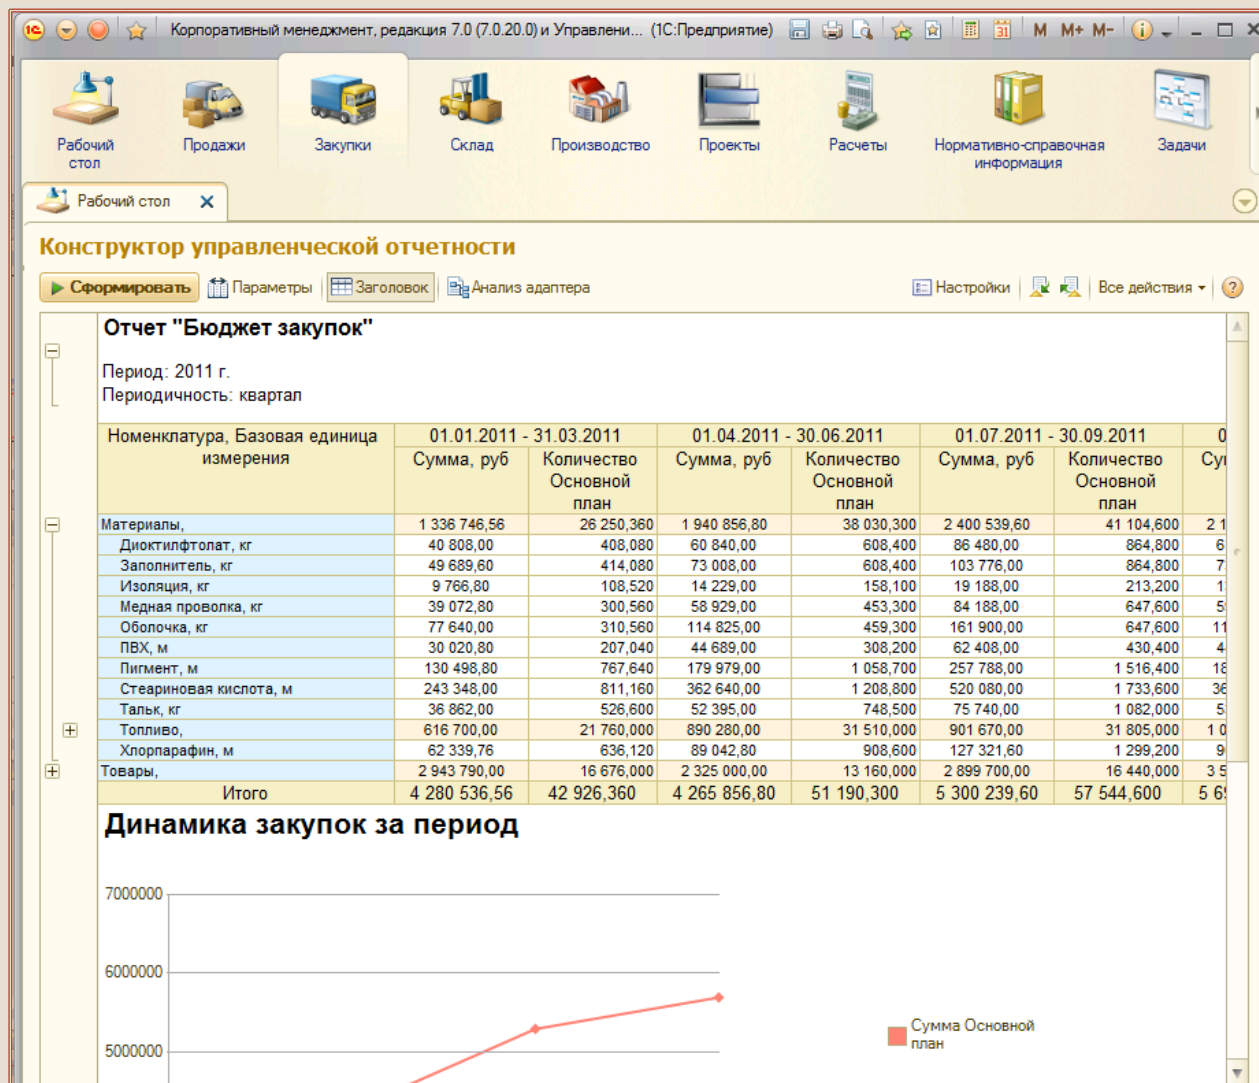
Корпоративный менеджмент, редакция 7.0 (7.0.20.0) и Управлени... (1С:Предприятие)

M M+ M-

Рабочий стол | Продажи | Закупки | Склад | Производство | Проекты | Расчеты | Нормативно-справочная информация | Задачи

Рабочий стол

Конструктор управленческой отчетности

Сформировать | Параметры | Заголовок | Анализ адаптера | Настройки | Все действия | ?

Отчет "Бюджет закупок"

Период: 2011 г.
Периодичность: квартал

| Номенклатура, Базовая единица измерения | 01.01.2011 - 31.03.2011 Сумма, руб | 01.01.2011 - 31.03.2011 Количество Основной план | 01.04.2011 - 30.06.2011 Сумма, руб | 01.04.2011 - 30.06.2011 Количество Основной план | 01.07.2011 - 30.09.2011 Сумма, руб | 01.07.2011 - 30.09.2011 Количество Основной план | 0 Су |
|---|---|---|---|---|---|---|---|
| Материалы, | 1 336 746,56 | 26 250,360 | 1 940 856,80 | 38 030,300 | 2 400 539,60 | 41 104,600 | 2 1 |
| Диоктилфтолат, кг | 40 808,00 | 408,080 | 60 840,00 | 608,400 | 86 480,00 | 864,800 | 6 |
| Заполнитель, кг | 49 689,60 | 414,080 | 73 008,00 | 608,400 | 103 776,00 | 864,800 | 7 |
| Изоляция, кг | 9 766,80 | 108,520 | 14 229,00 | 158,100 | 19 188,00 | 213,200 | 1 |
| Медная проволка, кг | 39 072,80 | 300,560 | 58 929,00 | 453,300 | 84 188,00 | 647,600 | 5 |
| Оболочка, кг | 77 640,00 | 310,560 | 114 825,00 | 459,300 | 161 900,00 | 647,600 | 11 |
| ПВХ, м | 30 020,80 | 207,040 | 44 689,00 | 308,200 | 62 408,00 | 430,400 | 4 |
| Пигмент, м | 130 498,80 | 767,640 | 179 979,00 | 1 058,700 | 257 788,00 | 1 516,400 | 18 |
| Стеариновая кислота, м | 243 348,00 | 811,160 | 362 640,00 | 1 208,800 | 520 080,00 | 1 733,600 | 36 |
| Тальк, кг | 36 862,00 | 526,600 | 52 395,00 | 748,500 | 75 740,00 | 1 082,000 | 5 |
| Топливо, | 616 700,00 | 21 760,000 | 890 280,00 | 31 510,000 | 901 670,00 | 31 805,000 | 1 0 |
| Хлорпарафин, м | 62 339,76 | 636,120 | 89 042,80 | 908,600 | 127 321,60 | 1 299,200 | 9 |
| Товары, | 2 943 790,00 | 16 676,000 | 2 325 000,00 | 13 160,000 | 2 899 700,00 | 16 440,000 | 3 5 |
| Итого | 4 280 536,56 | 42 926,360 | 4 265 856,80 | 51 190,300 | 5 300 239,60 | 57 544,600 | 5 6 |

Динамика закупок за период

7000000
6000000
5000000

Сумма Основной план